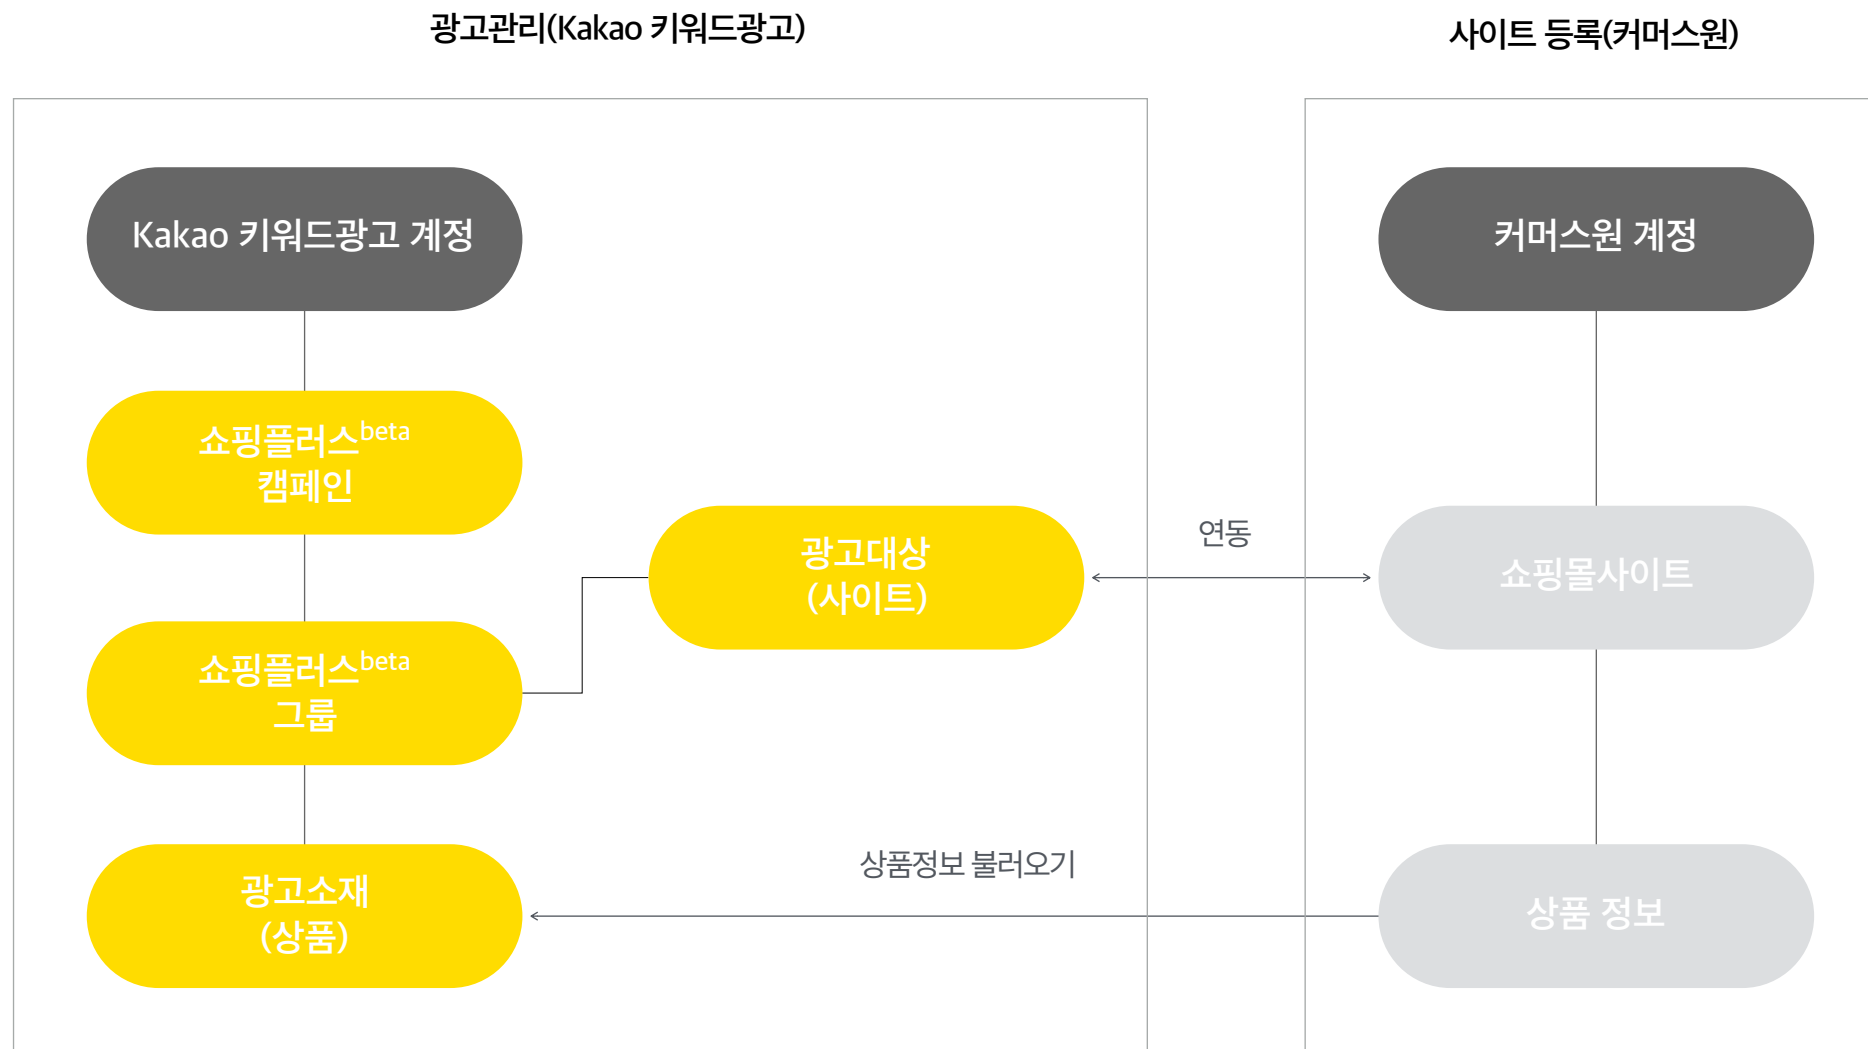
광고관리(Kakao 키워드광고)

사이트 등록(커머스원)

Kakao 키워드광고 계정

쇼핑플러스$^{beta}$
캠페인

쇼핑플러스$^{beta}$
그룹

광고소재
(상품)

광고대상
(사이트)

연동

상품정보 불러오기

커머스원 계정

쇼핑몰사이트

상품 정보